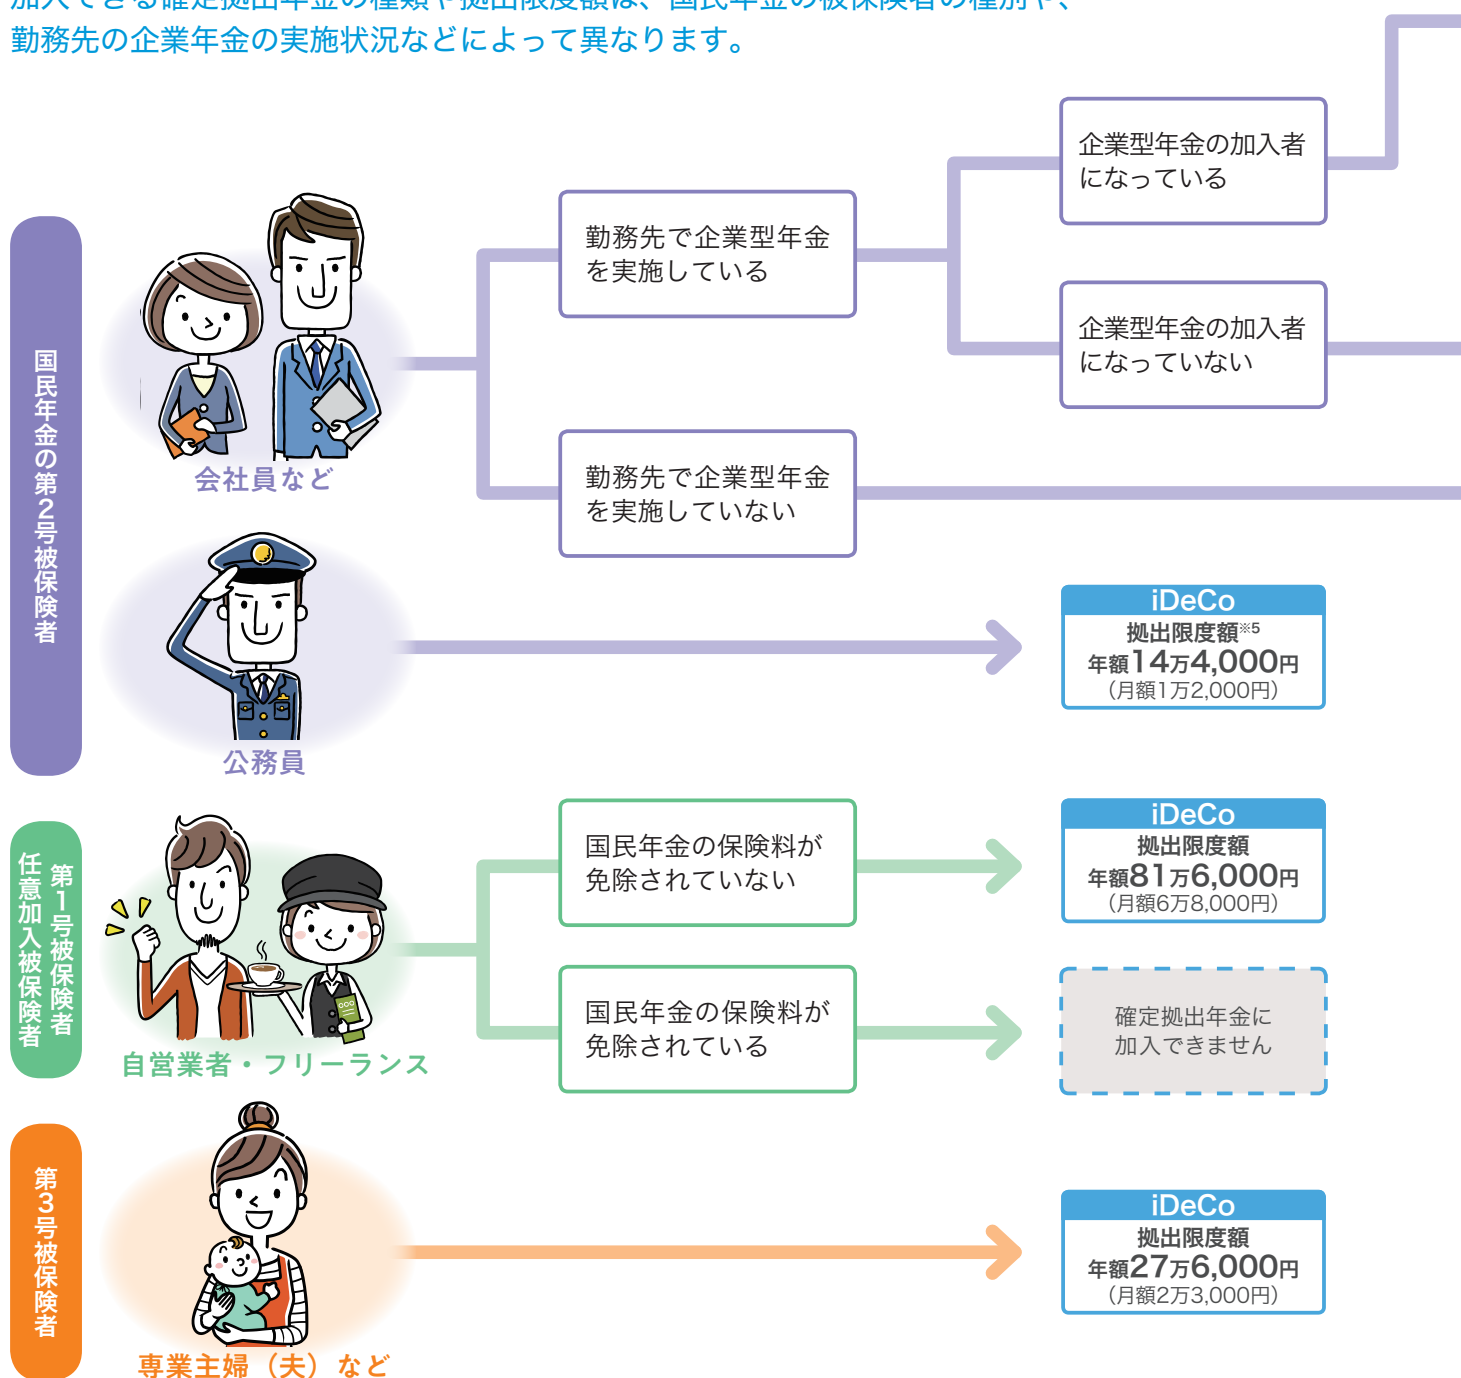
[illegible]
勤務先の企業年金の実施状況などによって異なります。

国民年金の第2号被保険者

会社員など

勤務先で企業型年金を実施している

企業型年金の加入者になっている

企業型年金の加入者になっていない

勤務先で企業型年金を実施していない

公務員

iDeCo
拠出限度額※5
年額14万4,000円
(月額1万2,000円)

第1号被保険者
任意加入被保険者

自営業者・フリーランス

国民年金の保険料が免除されていない

iDeCo
拠出限度額
年額81万6,000円
(月額6万8,000円)

国民年金の保険料が免除されている

確定拠出年金に加入できません

第3号被保険者

専業主婦（夫）など

iDeCo
拠出限度額
年額27万6,000円
(月額2万3,000円)